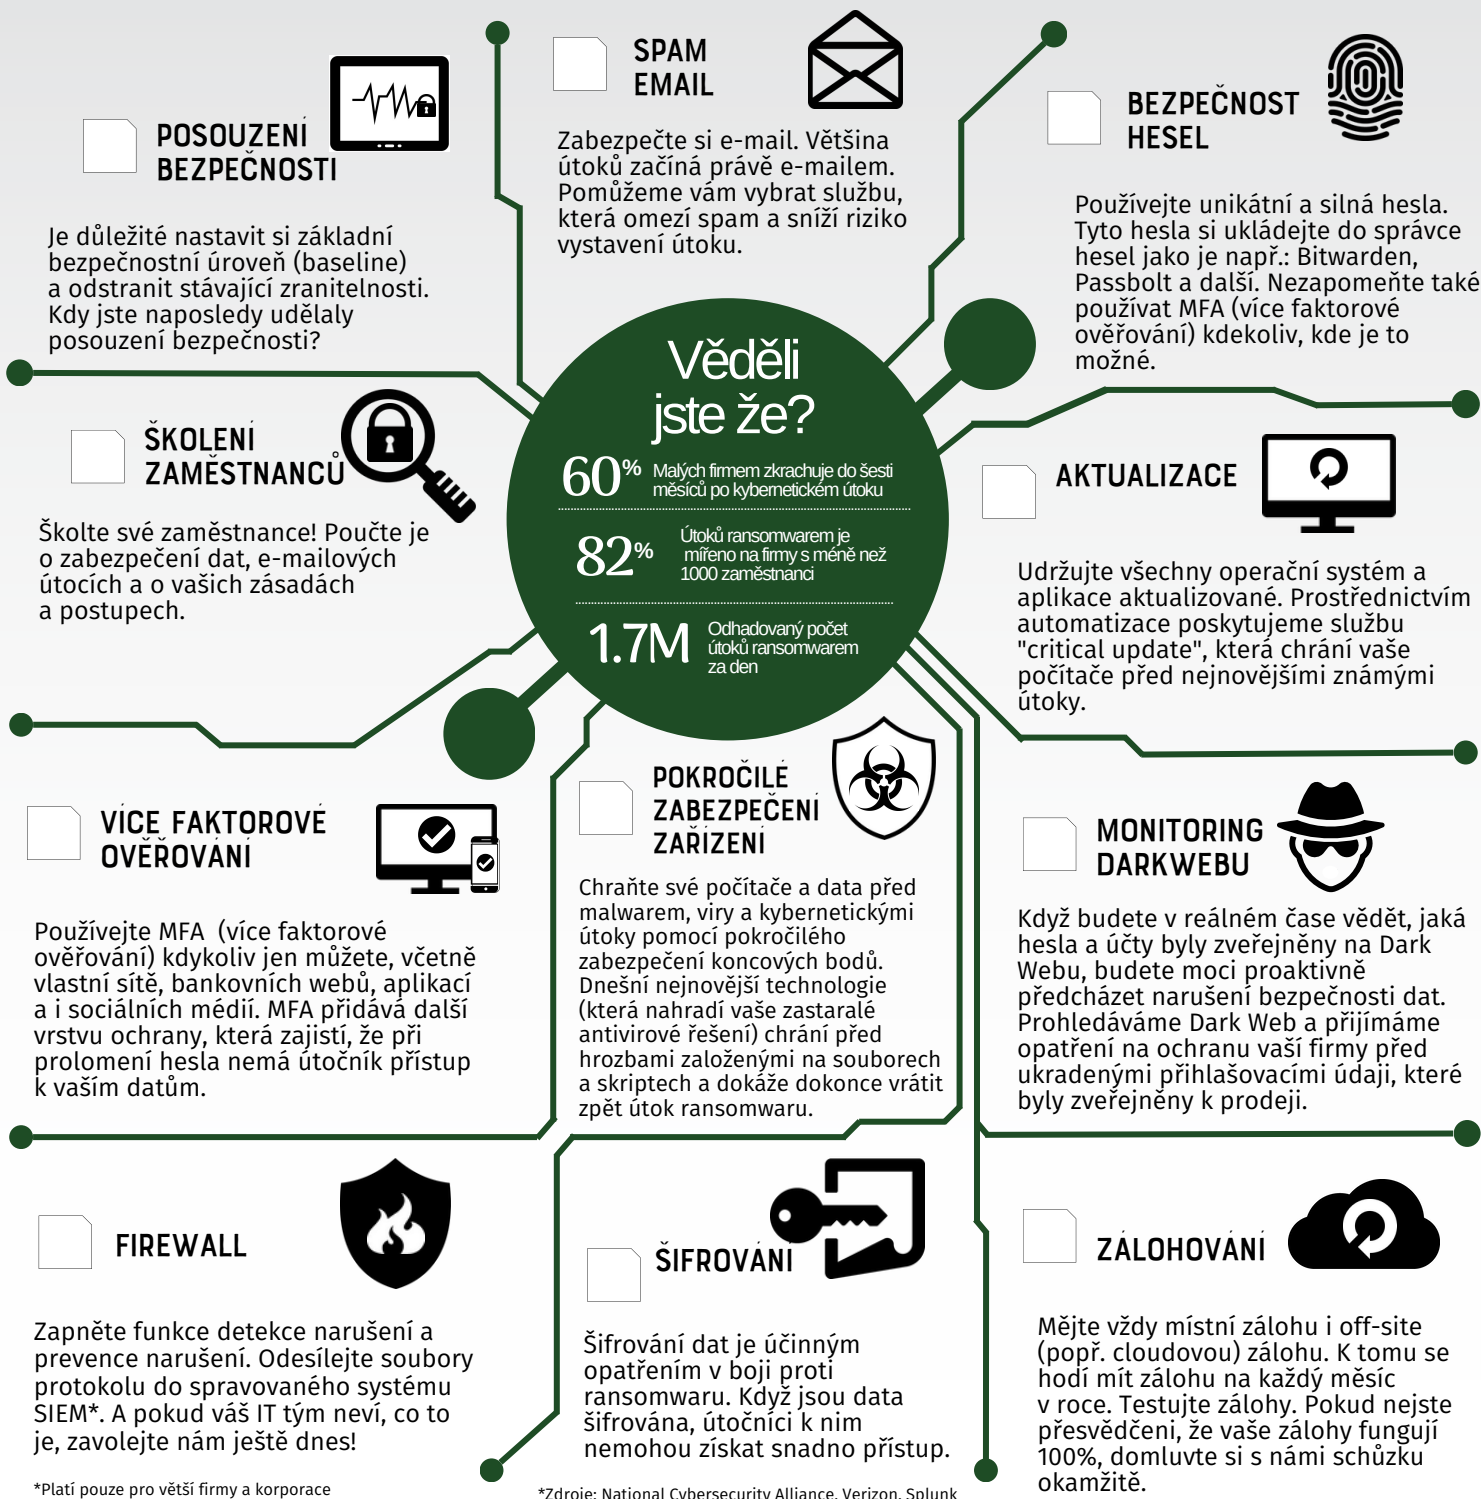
Věděli jste že?

60% Malých firmem zkrachuje do šesti měsíců po kybernetickém útoku

82% Útoků ransomwarem je mířeno na firmy s méně než 1000 zaměstnanci

1.7M Odhadovaný počet útoků ransomwarem za den

POSOUZENÍ BEZPEČNOSTI

Je důležité nastavit si základní bezpečnostní úroveň (baseline) a odstranit stávající zranitelnosti. Kdy jste naposledy udělaly posouzení bezpečnosti?

SPAM EMAIL

Zabezpečte si e-mail. Většina útoků začíná právě e-mailem. Pomůžeme vám vybrat službu, která omezí spam a sníží riziko vystavení útoku.

BEZPEČNOST HESEL

Používejte unikátní a silná hesla. Tyto hesla si ukládejte do správce hesel jako je např.: Bitwarden, Passbolt a další. Nezapomeňte také používat MFA (více faktorové ověřování) kdekoliv, kde je to možné.

ŠKOLENÍ ZAMĚSTNANCŮ

Školte své zaměstnance! Poučte je o zabezpečení dat, e-mailových útocích a o vašich zásadách a postupech.

AKTUALIZACE

Udržujte všechny operační systém a aplikace aktualizované. Prostřednictvím automatizace poskytujeme službu "critical update", která chrání vaše počítače před nejnovějšími známými útoky.

VÍCE FAKTOROVÉ OVĚŘOVÁNÍ

Používejte MFA (více faktorové ověřování) kdykoliv jen můžete, včetně vlastní sítě, bankovních webů, aplikací a i sociálních médií. MFA přidává další vrstvu ochrany, která zajistí, že při prolomení hesla nemá útočník přístup k vašim datům.

POKROČILÉ ZABEZPEČENÍ ZAŘÍZENÍ

Chraňte své počítače a data před malwarem, viry a kybernetickými útoky pomocí pokročilého zabezpečení koncových bodů. Dnešní nejnovější technologie (která nahradí vaše zastaralé antivirové řešení) chrání před hrozbami založenými na souborech a skriptech a dokáže dokonce vrátit zpět útok ransomwaru.

MONITORING DARKWEBU

Když budete v reálném čase vědět, jaká hesla a účty byly zveřejněny na Dark Webu, budete moci proaktivně předcházet narušení bezpečnosti dat. Prohledáváme Dark Web a přijímáme opatření na ochranu vaši firmy před ukradenými přihlašovacími údaji, které byly zveřejněny k prodeji.

FIREWALL

Zapněte funkce detekce narušení a prevence narušení. Odesílejte soubory protokolu do spravovaného systému SIEM*. A pokud váš IT tým neví, co to je, zavolejte nám ještě dnes!

ŠIFROVÁNÍ

Šifrování dat je účinným opatřením v boji proti ransomwaru. Když jsou data šifrována, útočníci k nim nemohou získat snadno přístup.

ZÁLOHOVÁNÍ

Mějte vždy místní zálohu i off-site (popř. cloudovou) zálohu. K tomu se hodí mít zálohu na každý měsíc v roce. Testujte zálohy. Pokud nejste přesvědčeni, že vaše zálohy fungují 100%, domluvte si s námi schůzku okamžitě.

*Platí pouze pro větší firmy a korporace

*Zdroje: National Cybersecurity Alliance, Verizon, Splunk